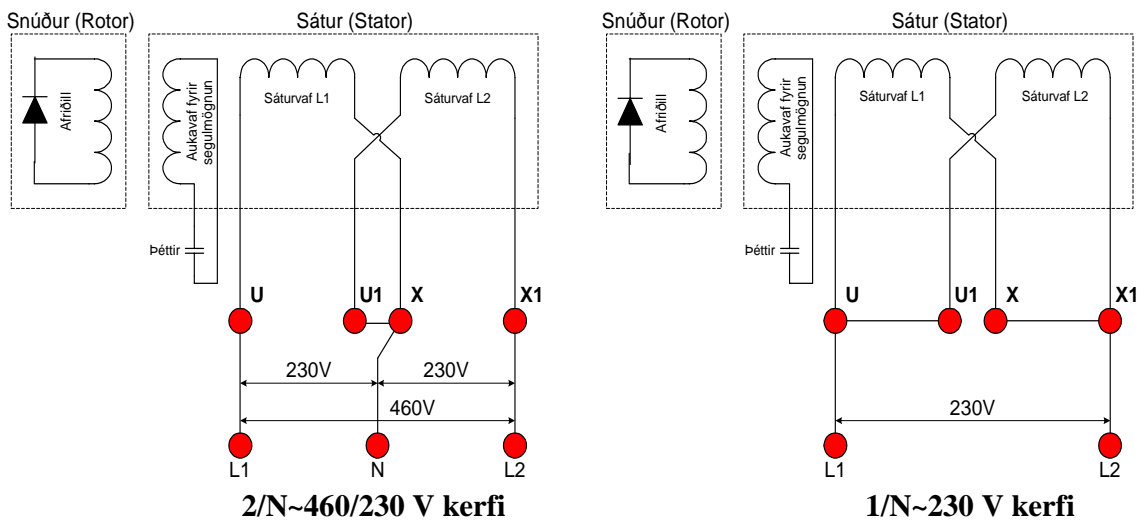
Snúður (Rotor)
Afriðill
Sátur (Stator)
Aukavaf fyrir segulmögnun
Sáturvaf L1
Sáturvaf L2
Þéttir
U
U1
X
X1
230V
230V
460V
L1
N
L2
2/N~460/230 V kerfi

Snúður (Rotor)
Afriðill
Sátur (Stator)
Aukavaf fyrir segulmögnun
Sáturvaf L1
Sáturvaf L2
Þéttir
U
U1
X
X1
230V
L1
L2
1/N~230 V kerfi